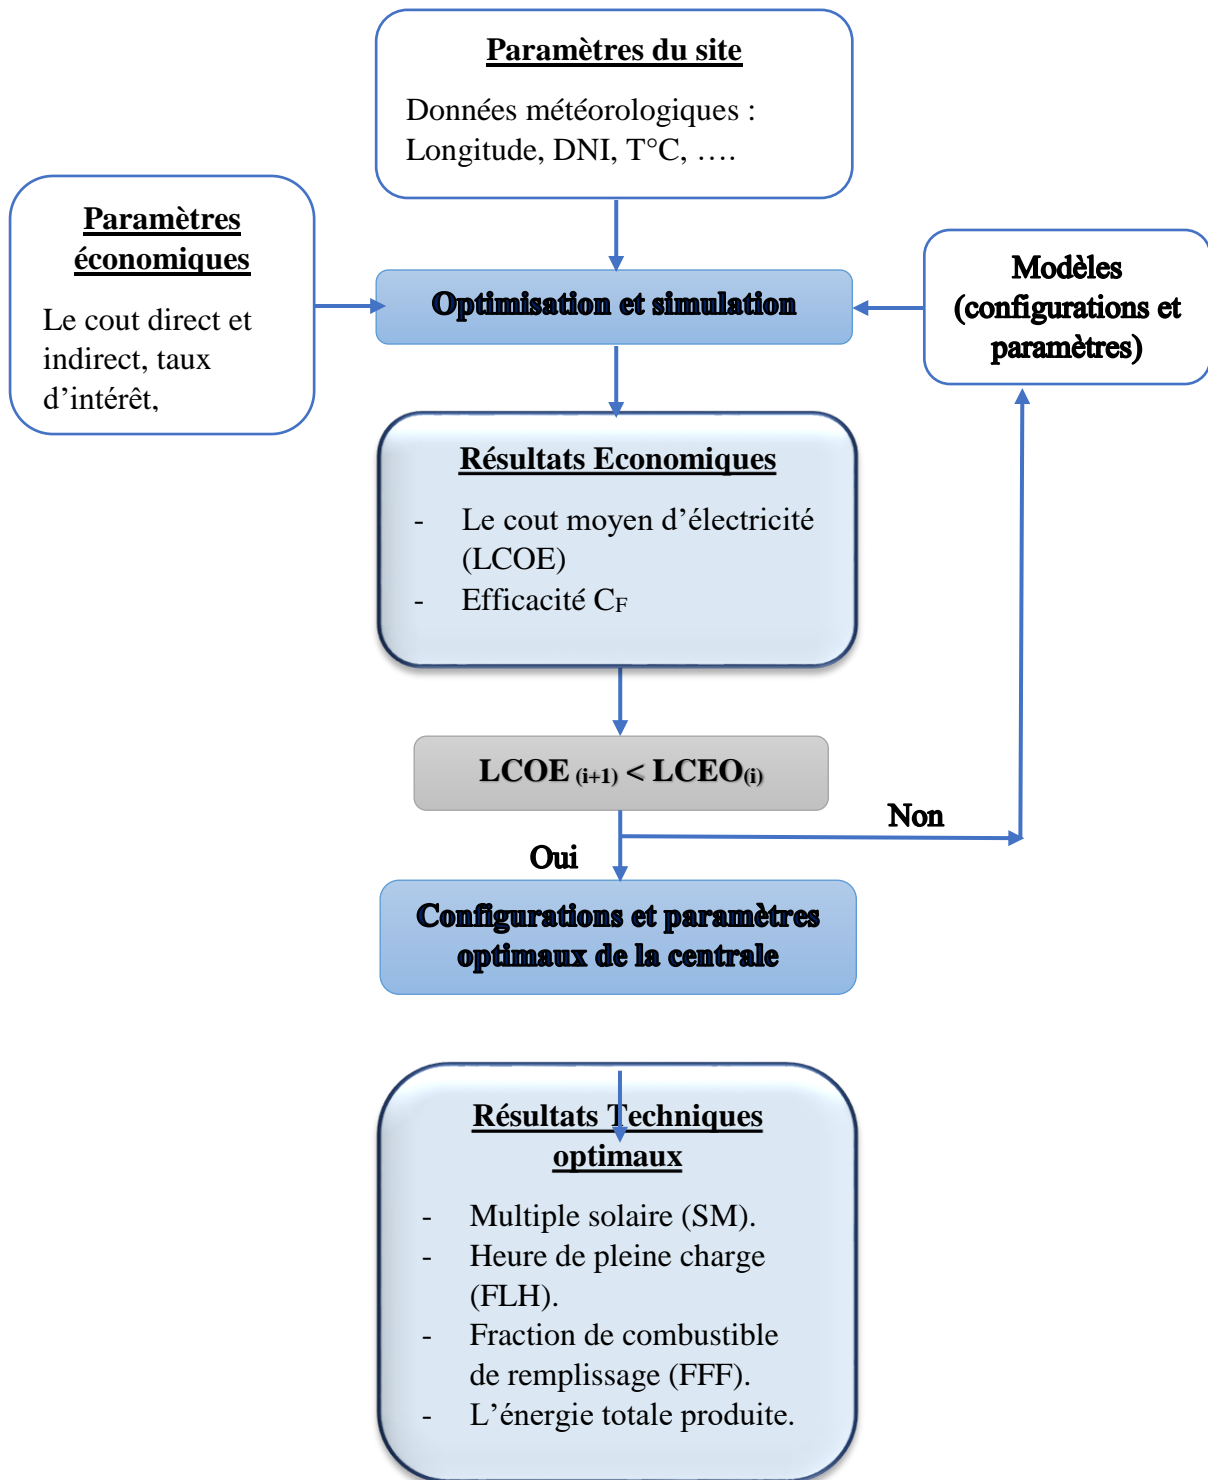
Paramètres du site

Données météorologiques : Longitude, DNI, T°C, ….

Paramètres économiques

Le cout direct et indirect, taux d'intérêt,

Optimisation et simulation

Modèles (configurations et paramètres)

Résultats Economiques

- Le cout moyen d'électricité (LCOE)
- Efficacité $C_F$

LCOE $_{(i+1)}$ < LCEO$_{(i)}$

Non

Oui

Configurations et paramètres optimaux de la centrale

Résultats Techniques optimaux

- Multiple solaire (SM).
- Heure de pleine charge (FLH).
- Fraction de combustible de remplissage (FFF).
- L'énergie totale produite.